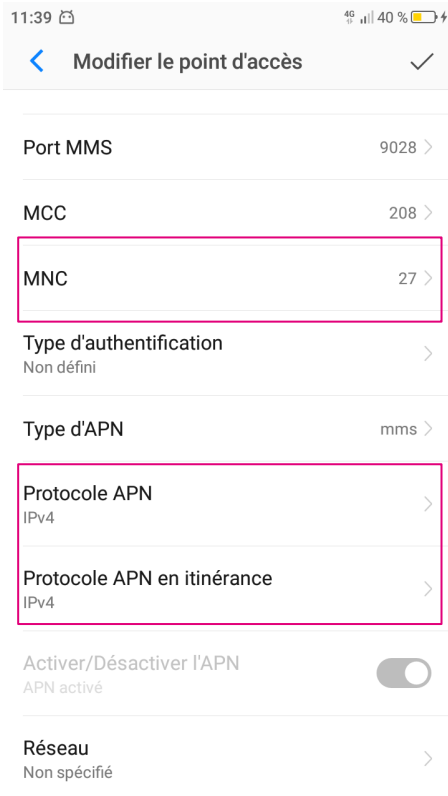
11:39 4G 40 %

Modifier le point d'accès

Port MMS 9028

MCC 208

MNC 27

Type d'authentification
Non défini

Type d'APN mms

Protocole APN
IPv4

Protocole APN en itinérance
IPv4

Activer/Désactiver l'APN
APN activé

Réseau
Non spécifié